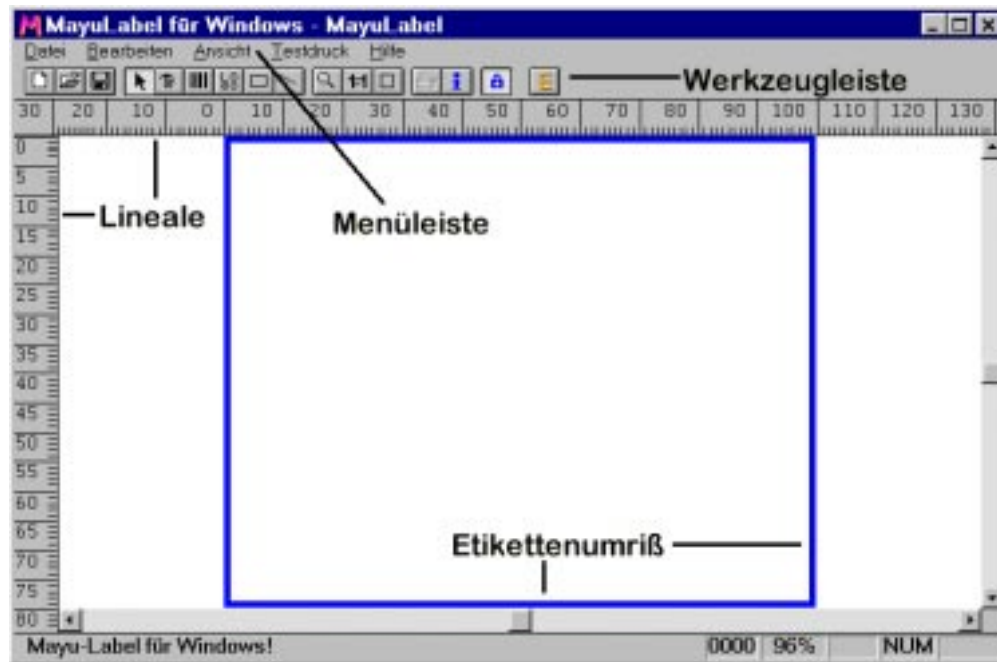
MayuLabel für Windows - MayuLabel

Datei Bearbeiten Ansicht Testdruck Hilfe

Werkzeugleiste

30 20 10 0 10 20 30 40 50 60 70 80 90 100 110 120 130

0 5 10 15 20 25 30 35 40 45 50 55 60 65 70 75 80

Lineale

Menüleiste

Etikettenumriß

Mayu-Label für Windows! 0000 96% NUM